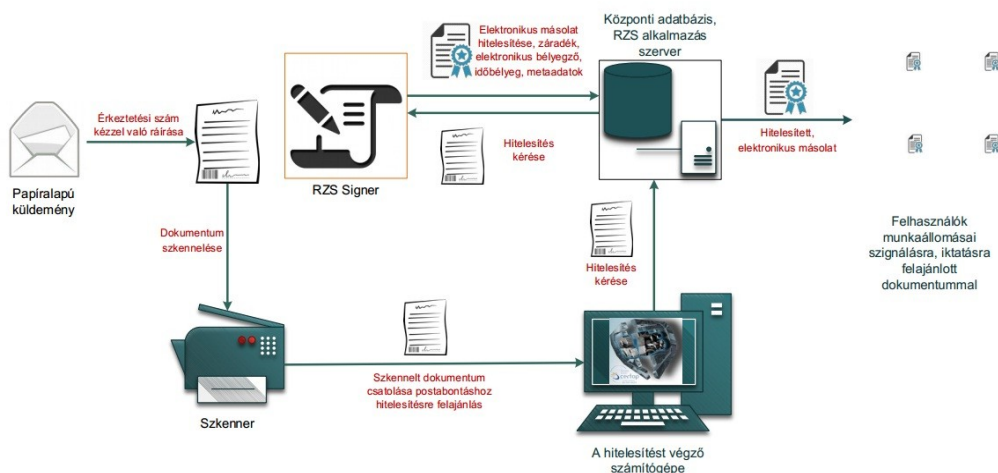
Elektronikus másolat hitelesítése, záradék, elektronikus bélyegző, időbélyeg, metaadatok

Központi adatbázis, RZS alkalmazás szerver

Érkeztetési szám kézzel való ráírása

Papíralapú küldemény

RZS Signer

Hitelesítés kérése

Hitelesített, elektronikus másolat

Dokumentum szkennelése

Hitelesítés kérése

Felhasználók munkaállomásai szignálásra, iktatásra felajánlott dokumentummal

Szkennelt dokumentum csatolása postabontáshoz hitelesítésre felajánlás

Szkenner

A hitelesítést végző számítógépe